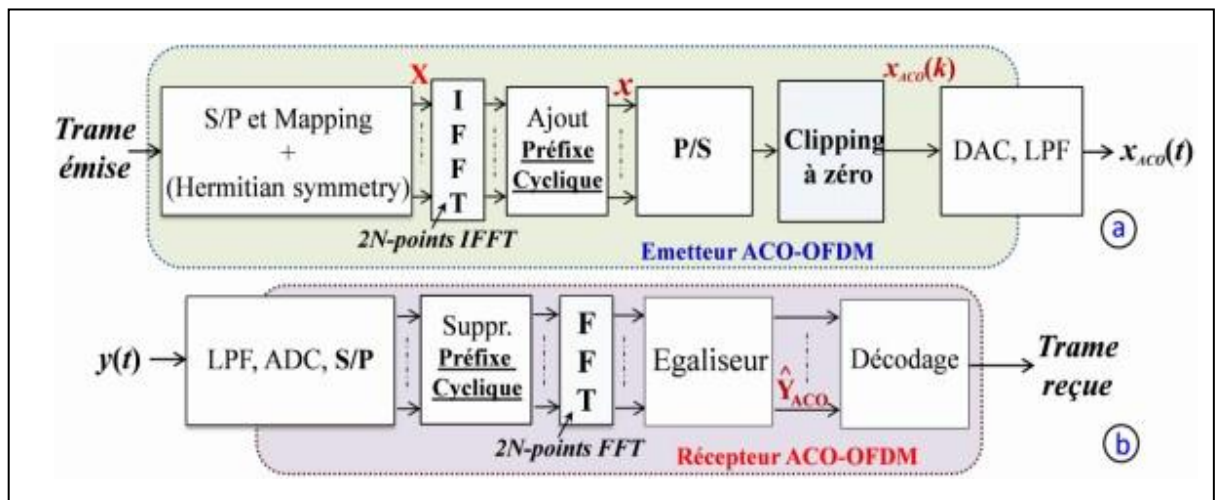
Trame émise

S/P et Mapping + (Hermitian symmetry)

X

I F F T

2N-points IFFT

Ajout Préfixe Cyclique

x

P/S

$x_{ACO}(k)$

Clipping à zéro

DAC, LPF

$x_{ACO}(t)$

Emetteur ACO-OFDM

a

$y(t)$

LPF, ADC, S/P

Suppr. Préfixe Cyclique

F F T

2N-points FFT

Egaliseur

$\hat{Y}_{ACO}$

Décodage

Trame reçue

Récepteur ACO-OFDM

b